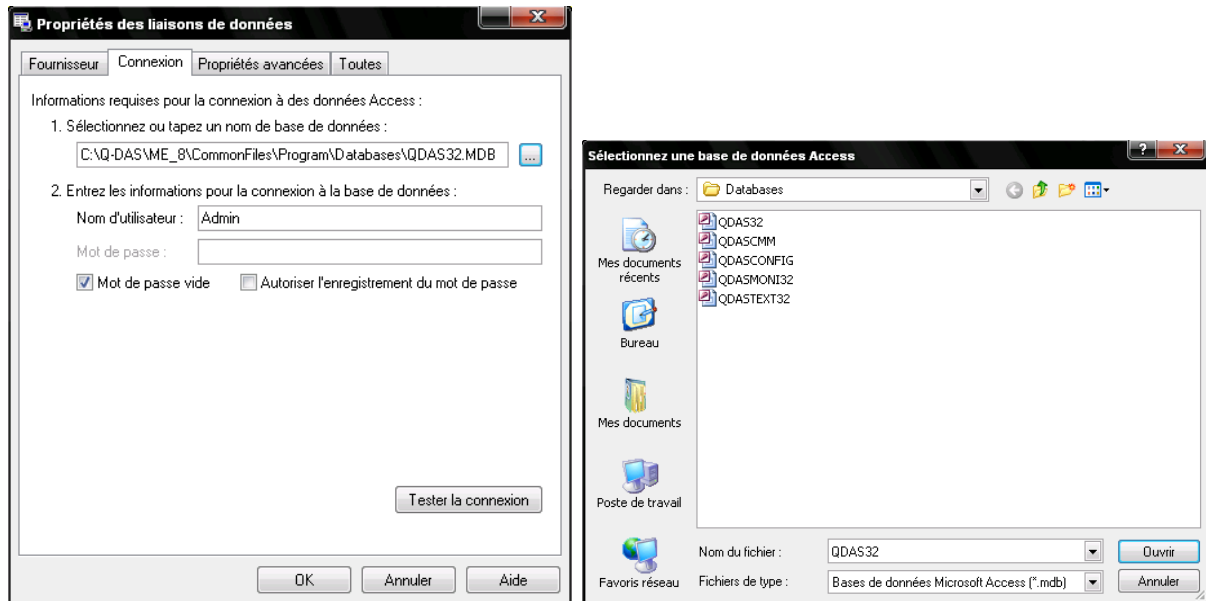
Propriétés des liaisons de données

Fournisseur | Connexion | Propriétés avancées | Toutes

Informations requises pour la connexion à des données Access :

1. Sélectionnez ou tapez un nom de base de données :

C:\Q-DAS\ME_8\CommonFiles\Program\Databases\QDAS32.MDB ...

2. Entrez les informations pour la connexion à la base de données :

Nom d'utilisateur : Admin

Mot de passe :

Mot de passe vide

Autoriser l'enregistrement du mot de passe

Tester la connexion

OK Annuler Aide

Sélectionnez une base de données Access

Regarder dans : Databases

Mes documents récents

Bureau

Mes documents

Poste de travail

Favoris réseau

QDAS32
QDASCMM
QDASCONFIG
QDASMONI32
QDASTEXT32

Nom du fichier : QDAS32

Fichiers de type : Bases de données Microsoft Access (*.mdb)

Ouvrir

Annuler